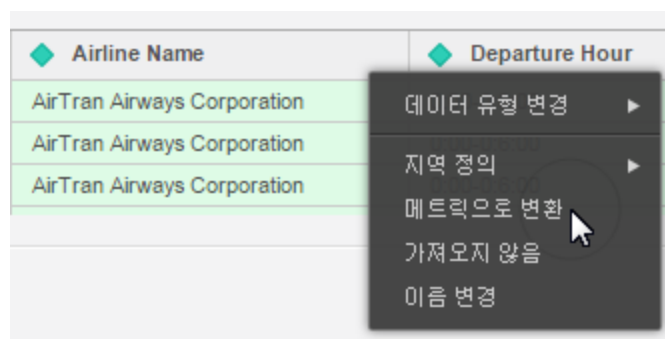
| Airline Name | Departure Hour |
|---|---|
| AirTran Airways Corporation | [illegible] |
| AirTran Airways Corporation | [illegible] |
| AirTran Airways Corporation | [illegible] |

데이터 유형 변경 ▶
지역 정의 ▶
메트릭으로 변환
가져오지 않음
이름 변경